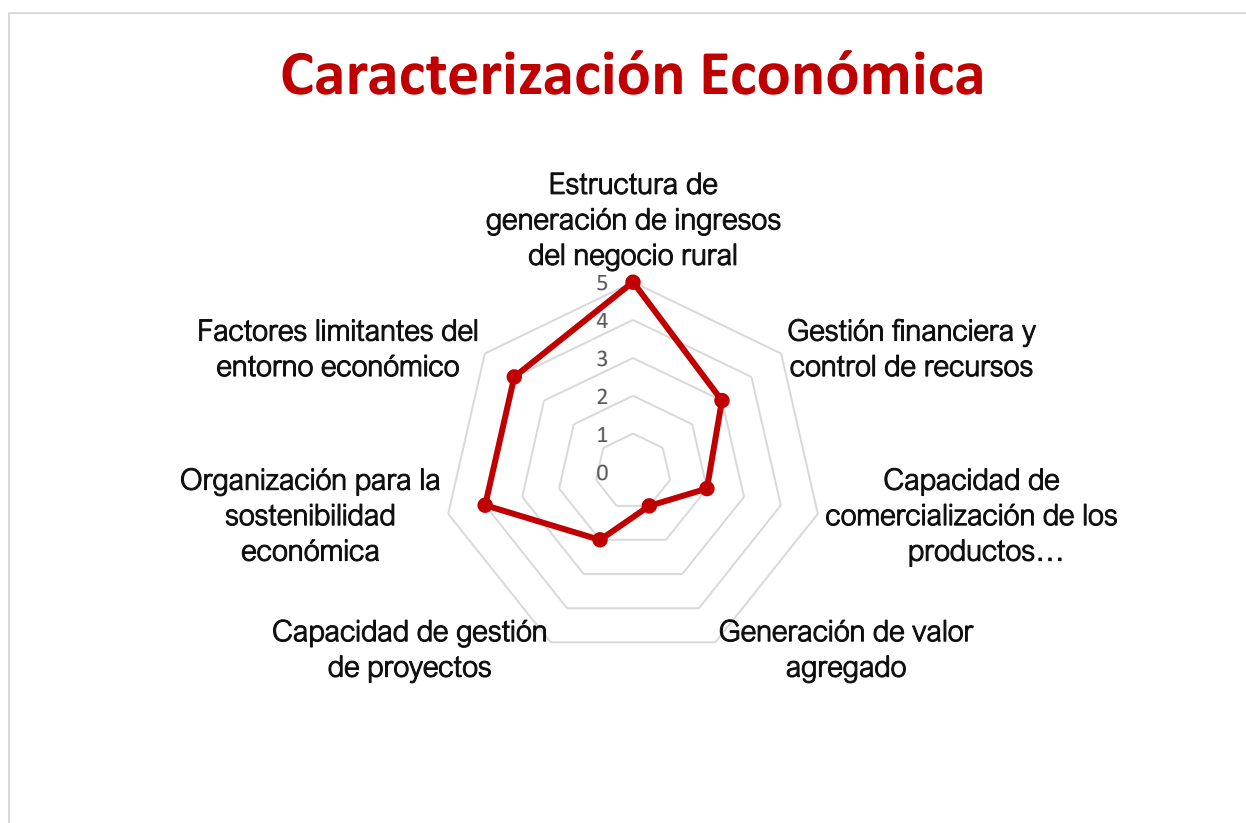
Caracterización Económica

Estructura de generación de ingresos del negocio rural

5
4
3
2
1
0

Gestión financiera y control de recursos

Capacidad de comercialización de los productos…

Generación de valor agregado

Capacidad de gestión de proyectos

Organización para la sostenibilidad económica

Factores limitantes del entorno económico